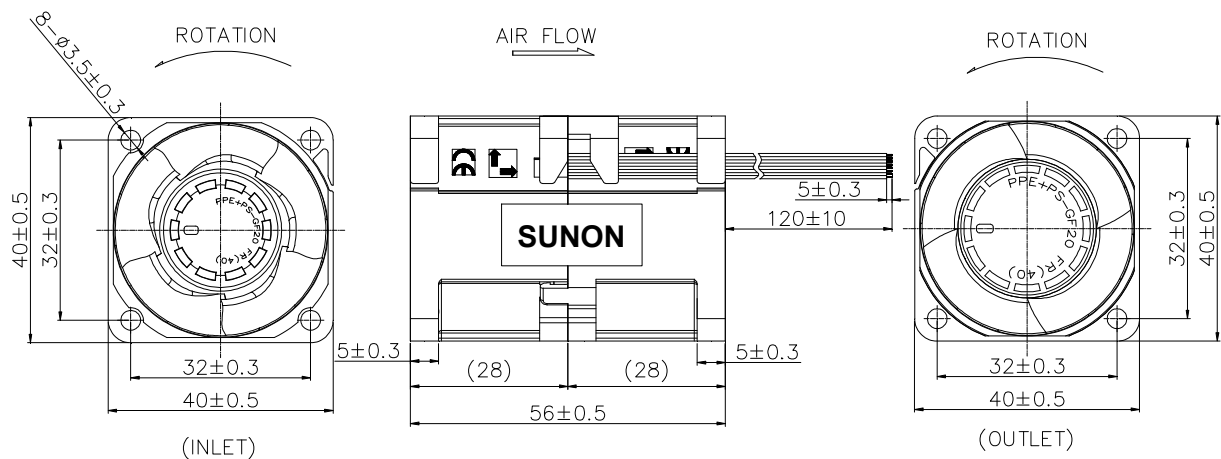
8-Ø3.5±0.3

ROTATION

AIR FLOW

ROTATION

40±0.5

32±0.3

PPE+PS-GF20 FR(40)

SUNON

5±0.3

120±10

32±0.3

40±0.5

PPE+PS-GF20 FR(40)

5±0.3

(28)

(28)

5±0.3

32±0.3

40±0.5

56±0.5

32±0.3

40±0.5

(INLET)

(OUTLET)